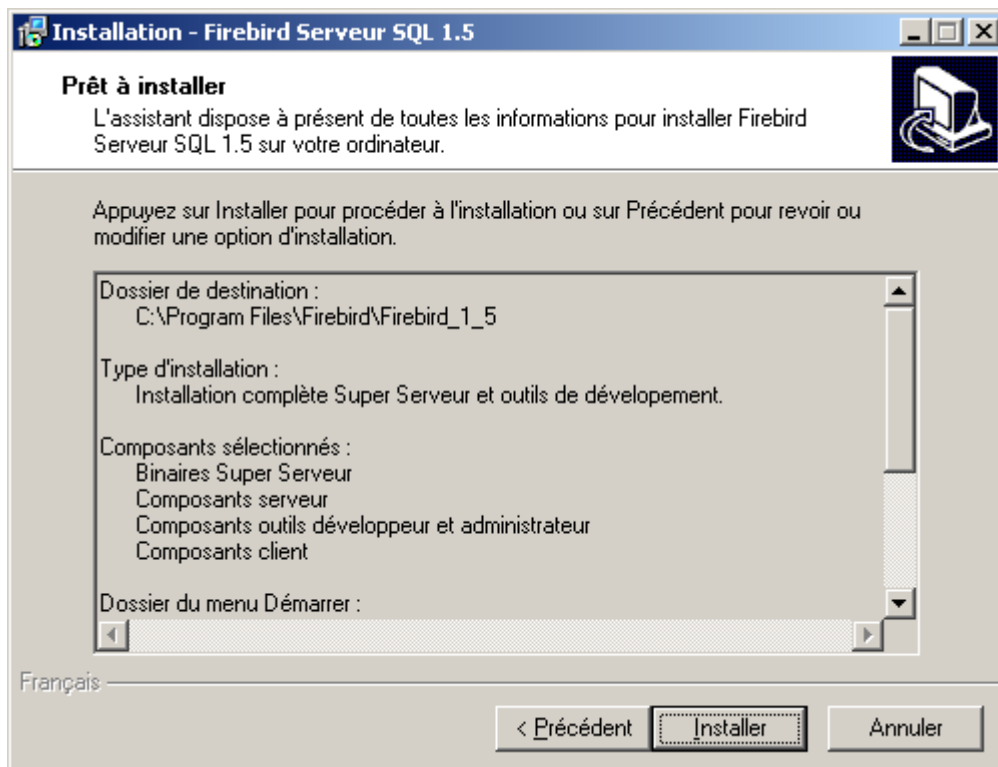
Installation - Firebird Serveur SQL 1.5

Prêt à installer
L'assistant dispose à présent de toutes les informations pour installer Firebird Serveur SQL 1.5 sur votre ordinateur.

Appuyez sur Installer pour procéder à l'installation ou sur Précédent pour revoir ou modifier une option d'installation.

Dossier de destination :
C:\Program Files\Firebird\Firebird_1_5

Type d'installation :
Installation complète Super Serveur et outils de dévelopement.

Composants sélectionnés :
Binaires Super Serveur
Composants serveur
Composants outils développeur et administrateur
Composants client

Dossier du menu Démarrer :

Français

< Précédent
Installer
Annuler